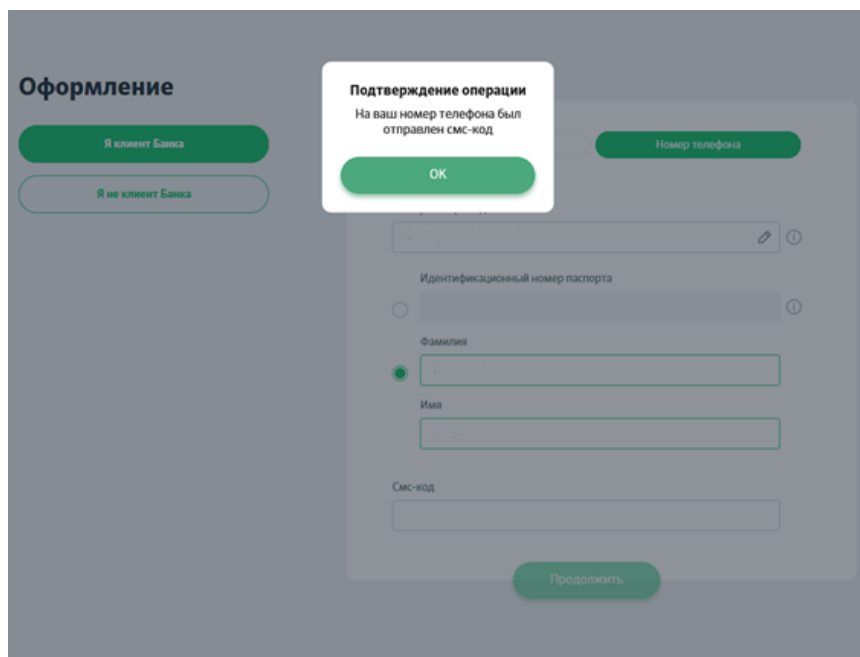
Оформление

Я клиент Банка

Я не клиент Банка

Подтверждение операции

На ваш номер телефона был отправлен смс-код

ОК

Номер телефона

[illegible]

Идентификационный номер паспорта

Фамилия

Имя

Смс-код

Продолжить